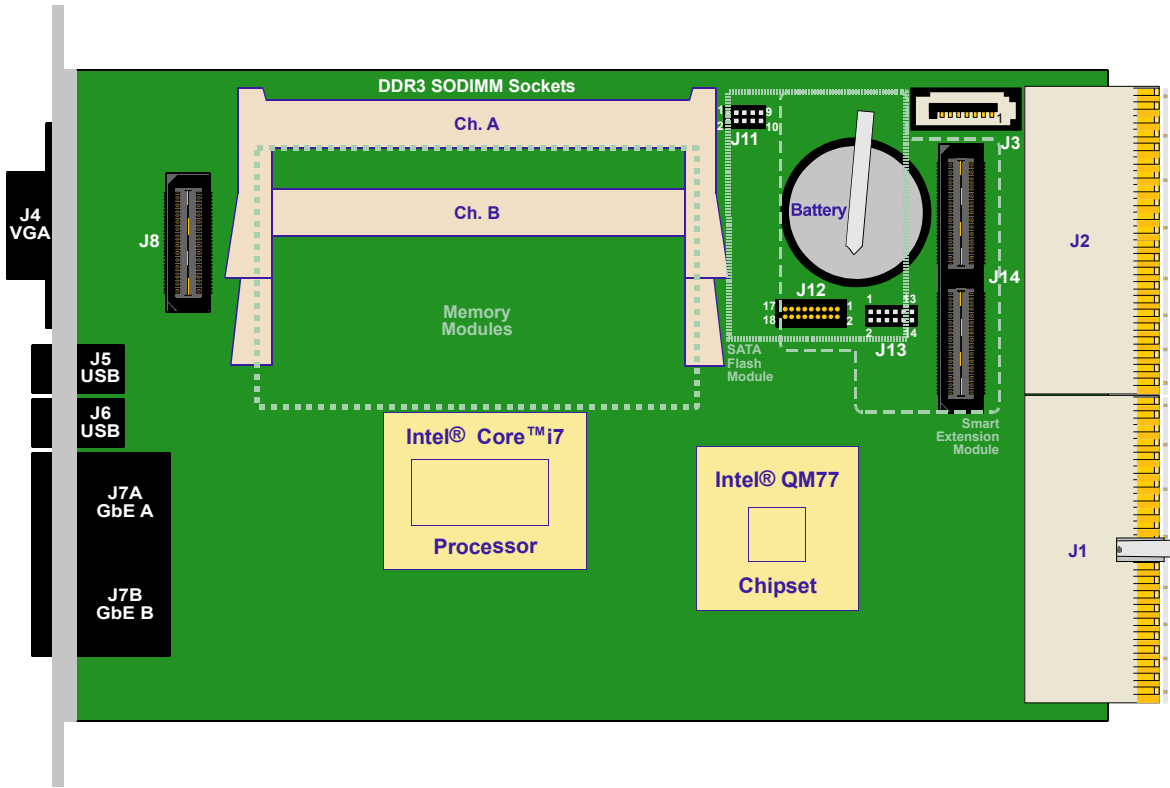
DDR3 SODIMM Sockets

Ch. A

Ch. B

Memory Modules

J4 VGA

J8

J5 USB

J6 USB

J7A GbE A

J7B GbE B

Intel® Core™i7

Processor

Intel® QM77

Chipset

1 9
2 10
J11

Battery

J3
1

J12
17 1
18 2

1 13
2 14
J13

SATA Flash Module

J14

Smart Extension Module

J2

J1